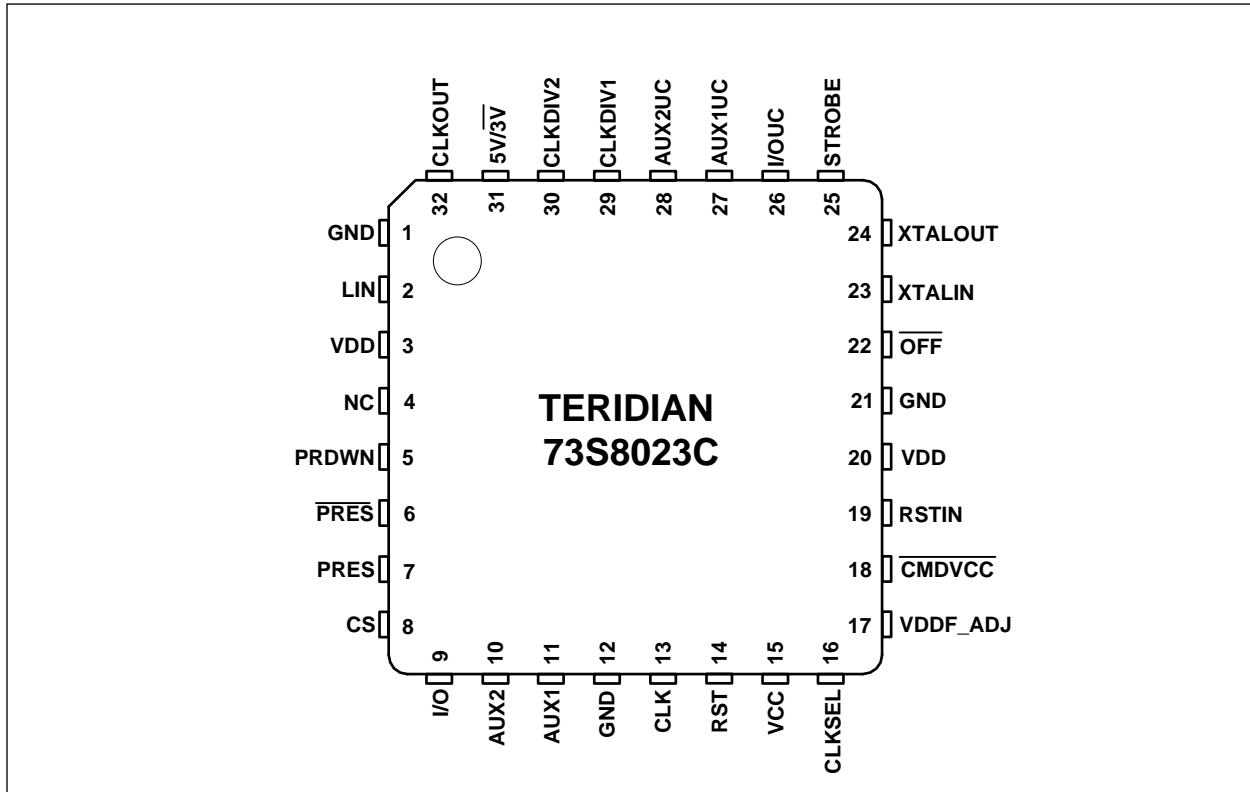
CLKOUT 32
$5V/\overline{3V}$ 31
CLKDIV2 30
CLKDIV1 29
AUX2UC 28
AUX1UC 27
I/OUC 26
STROBE 25

GND 1
LIN 2
VDD 3
NC 4
PRDWN 5
$\overline{PRES}$ 6
PRES 7
CS 8

TERIDIAN
73S8023C

24 XTALOUT
23 XTALIN
22 $\overline{OFF}$
21 GND
20 VDD
19 RSTIN
18 $\overline{CMDVCC}$
17 VDDF_ADJ

9 I/O
10 AUX2
11 AUX1
12 GND
13 CLK
14 RST
15 VCC
16 CLKSEL